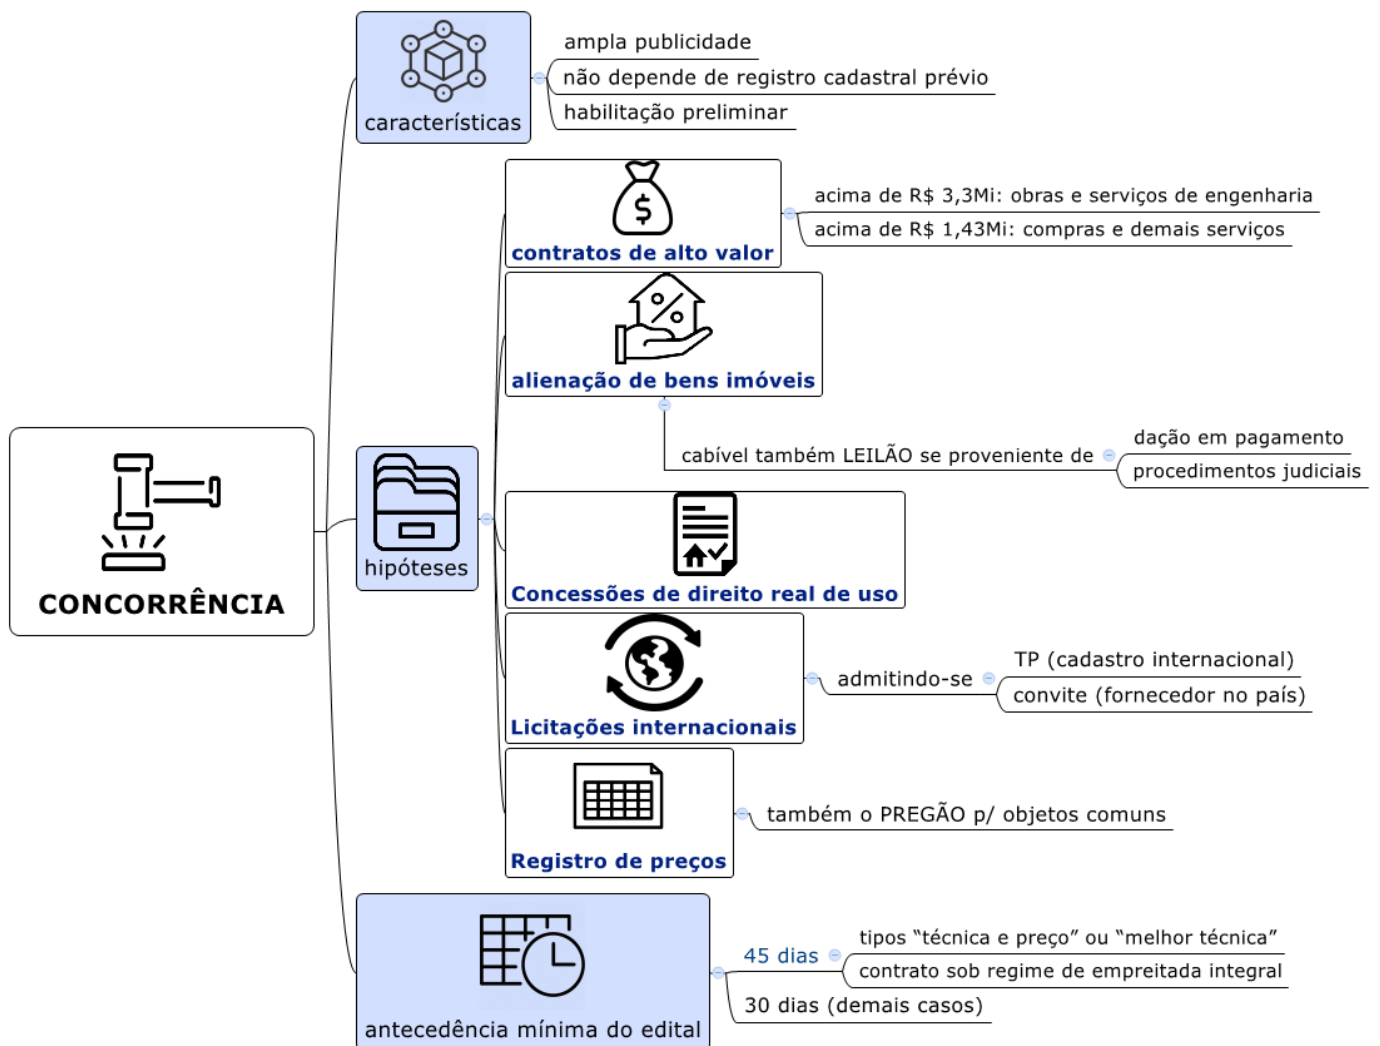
características

ampla publicidade

não depende de registro cadastral prévio

habilitação preliminar

CONCORRÊNCIA

hipóteses

contratos de alto valor

acima de R$ 3,3Mi: obras e serviços de engenharia

acima de R$ 1,43Mi: compras e demais serviços

alienação de bens imóveis

cabível também LEILÃO se proveniente de

dação em pagamento

procedimentos judiciais

Concessões de direito real de uso

Licitações internacionais

admitindo-se

TP (cadastro internacional)

convite (fornecedor no país)

Registro de preços

também o PREGÃO p/ objetos comuns

antecedência mínima do edital

45 dias

tipos "técnica e preço" ou "melhor técnica"

contrato sob regime de empreitada integral

30 dias (demais casos)